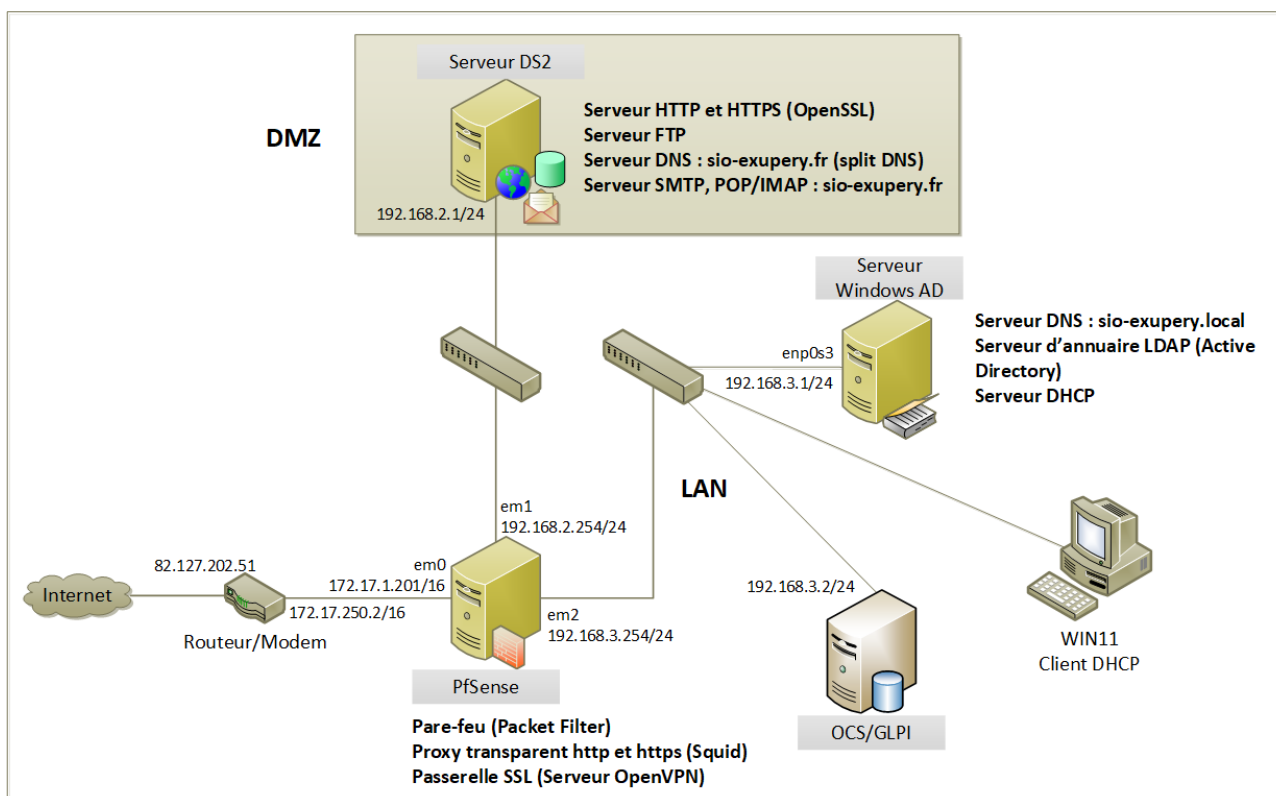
Serveur DS2

DMZ

Serveur HTTP et HTTPS (OpenSSL)
Serveur FTP
Serveur DNS : sio-exupery.fr (split DNS)
Serveur SMTP, POP/IMAP : sio-exupery.fr

192.168.2.1/24

Serveur Windows AD

Serveur DNS : sio-exupery.local
Serveur d'annuaire LDAP (Active Directory)
Serveur DHCP

enp0s3
192.168.3.1/24

LAN

em1
192.168.2.254/24

82.127.202.51

em0
172.17.1.201/16

Internet

172.17.250.2/16

Routeur/Modem

em2
192.168.3.254/24

192.168.3.2/24

WIN11
Client DHCP

PfSense

Pare-feu (Packet Filter)
Proxy transparent http et https (Squid)
Passerelle SSL (Serveur OpenVPN)

OCS/GLPI